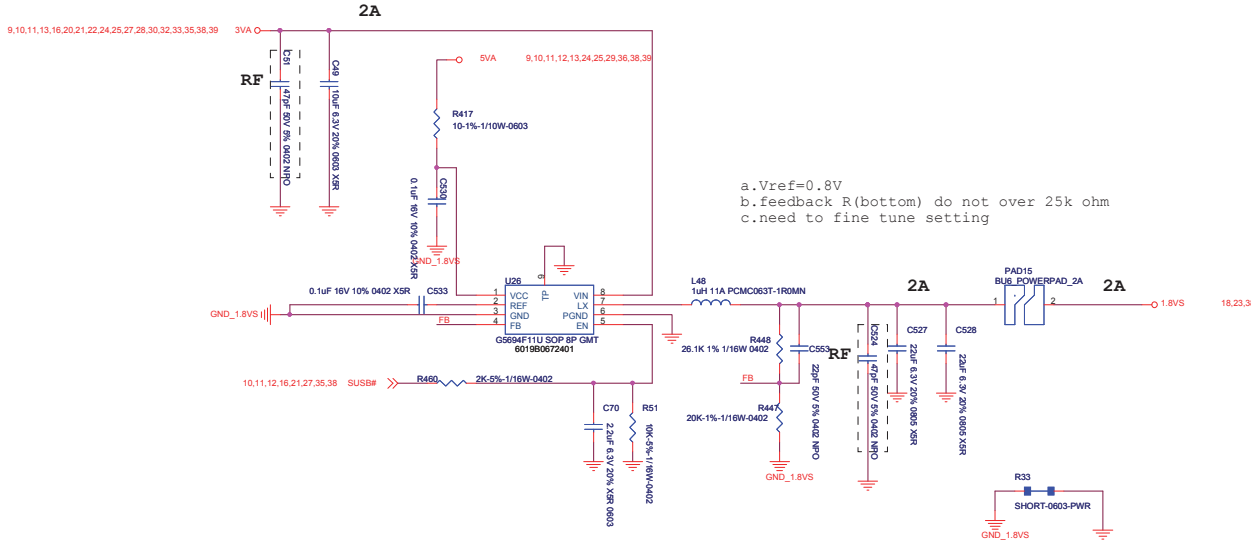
9,10,11,13,16,20,21,22,24,25,27,28,30,32,33,35,38,39
3VA
2A
RF
C51
47pF 50V 5% 0402 NPO
C49
10uF 6.3V 20% 0603 X5R
5VA
9,10,11,12,13,24,25,29,36,38,39
R417
10-1%-1/10W-0603
C530
0.1uF 16V 10% 0402 X5R
GND_1.8VS
a.Vref=0.8V
b.feedback R(bottom) do not over 25k ohm
c.need to fine tune setting
0.1uF 16V 10% 0402 X5R
C533
GND_1.8VS
U26
9
TP
1 VCC
2 REF
3 GND
4 FB
VIN 8
LX 7
PGND 6
EN 5
FB
G5694F11U SOP 8P GMT
6019B0672401
L48
1uH 11A PCMC063T-1R0MN
2A
PAD15
BU6_POWERPAD_2A
1
2
2A
1.8VS
18,23,3
R448
26.1K 1% 1/16W 0402
C553
22pF 50V 5% 0402 NPO
RF
C524
47pF 50V 5% 0402 NPO
C527
22uF 6.3V 20% 0805 X5R
C528
22uF 6.3V 20% 0805 X5R
FB
10,11,12,16,21,27,35,38
SUSB#
R460
2K-5%-1/16W-0402
C70
2.2uF 6.3V 20% X5R 0603
R51
10K-5%-1/16W-0402
R447
20K-1%-1/16W-0402
GND_1.8VS
R33
SHORT-0603-PWR
GND_1.8VS